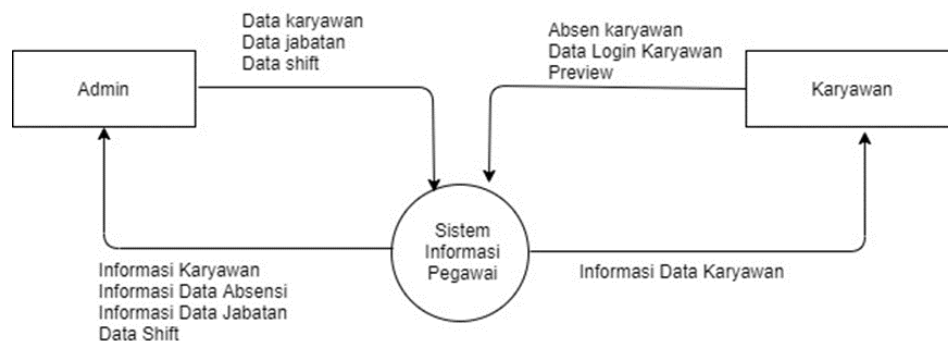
Data karyawan
Data jabatan
Data shift

Absen karyawan
Data Login Karyawan
Preview

Admin

Karyawan

Sistem
Informasi
Pegawai

Informasi Karyawan
Informasi Data Absensi
Informasi Data Jabatan
Data Shift

Informasi Data Karyawan